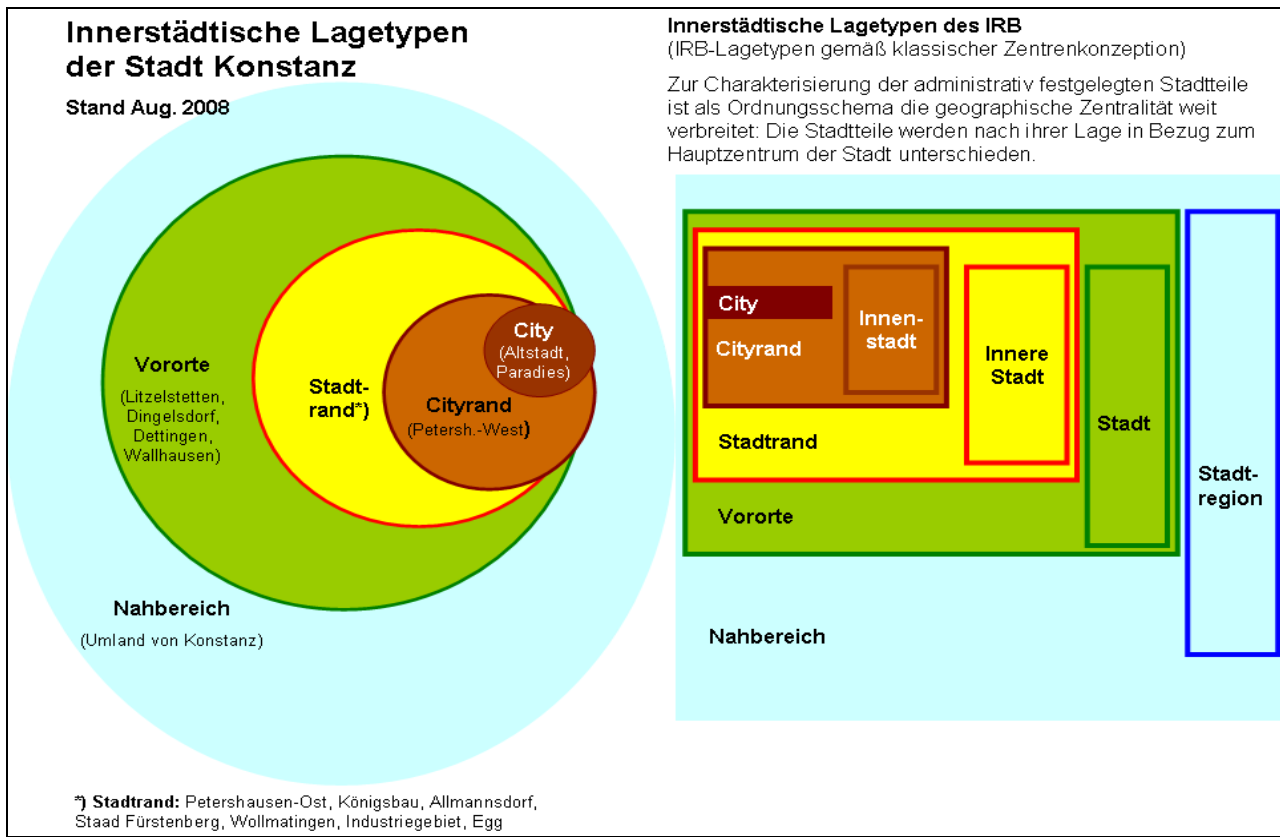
Innerstädtische Lagetypen der Stadt Konstanz

Stand Aug. 2008

Vororte
(Litzelstetten, Dingelsdorf, Dettingen, Wallhausen)

Stadtrand*)

Cityrand
(Petersh.-West)

City
(Altstadt, Paradies)

Nahbereich
(Umland von Konstanz)

*) Stadtrand: Petershausen-Ost, Königsbau, Allmannsdorf, Staad Fürstenberg, Wollmatingen, Industriegebiet, Egg

Innerstädtische Lagetypen des IRB
(IRB-Lagetypen gemäß klassischer Zentrenkonzeption)

Zur Charakterisierung der administrativ festgelegten Stadtteile ist als Ordnungsschema die geographische Zentralität weit verbreitet: Die Stadtteile werden nach ihrer Lage in Bezug zum Hauptzentrum der Stadt unterschieden.

City

Cityrand

Innenstadt

Innere Stadt

Stadtrand

Stadt

Vororte

Stadtregion

Nahbereich